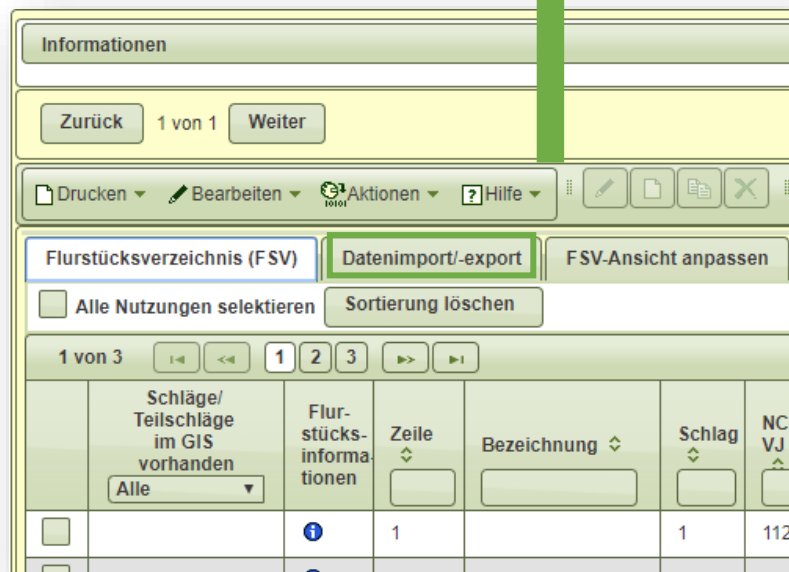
Informationen

Zurück 1 von 1 Weiter

Drucken ▾ Bearbeiten ▾ Aktionen ▾ ? Hilfe ▾

Flurstücksverzeichnis (FSV) | Datenimport/-export | FSV-Ansicht anpassen

Alle Nutzungen selektieren | Sortierung löschen

1 von 3 | 1 | 2 | 3

| | Schläge/ Teilschläge im GIS vorhanden Alle ▾ | Flurstücksinformationen | Zeile | Bezeichnung | Schlag | NC VJ |
|---|---|---|---|---|---|---|
| | | | 1 | | 1 | 112 |